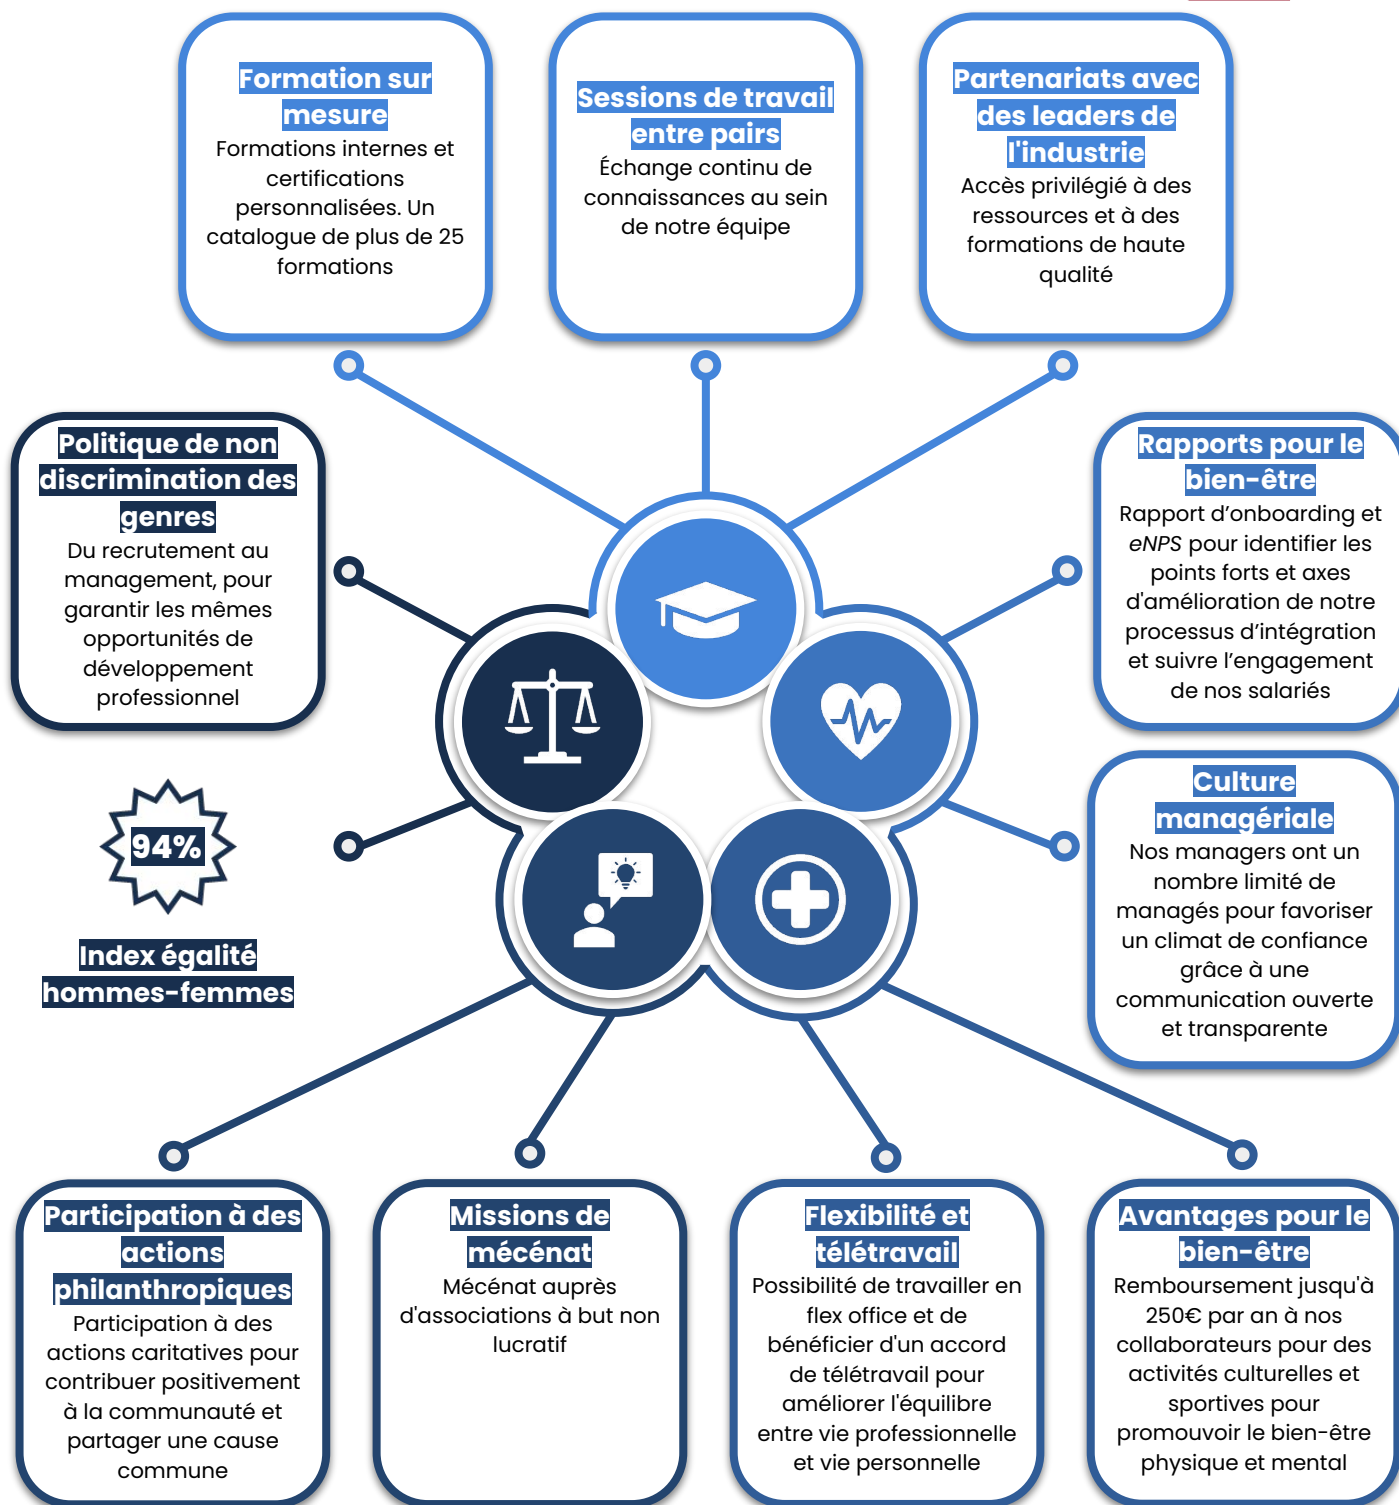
Formation sur mesure
Formations internes et certifications personnalisées. Un catalogue de plus de 25 formations

Sessions de travail entre pairs
Échange continu de connaissances au sein de notre équipe

Partenariats avec des leaders de l'industrie
Accès privilégié à des ressources et à des formations de haute qualité

Politique de non discrimination des genres
Du recrutement au management, pour garantir les mêmes opportunités de développement professionnel

Rapports pour le bien-être
Rapport d’onboarding et *eNPS* pour identifier les points forts et axes d'amélioration de notre processus d’intégration et suivre l’engagement de nos salariés

94%

Index égalité hommes-femmes

Culture managériale
Nos managers ont un nombre limité de managés pour favoriser un climat de confiance grâce à une communication ouverte et transparente

Participation à des actions philanthropiques
Participation à des actions caritatives pour contribuer positivement à la communauté et partager une cause commune

Missions de mécénat
Mécénat auprès d'associations à but non lucratif

Flexibilité et télétravail
Possibilité de travailler en flex office et de bénéficier d'un accord de télétravail pour améliorer l'équilibre entre vie professionnelle et vie personnelle

Avantages pour le bien-être
Remboursement jusqu'à 250€ par an à nos collaborateurs pour des activités culturelles et sportives pour promouvoir le bien-être physique et mental